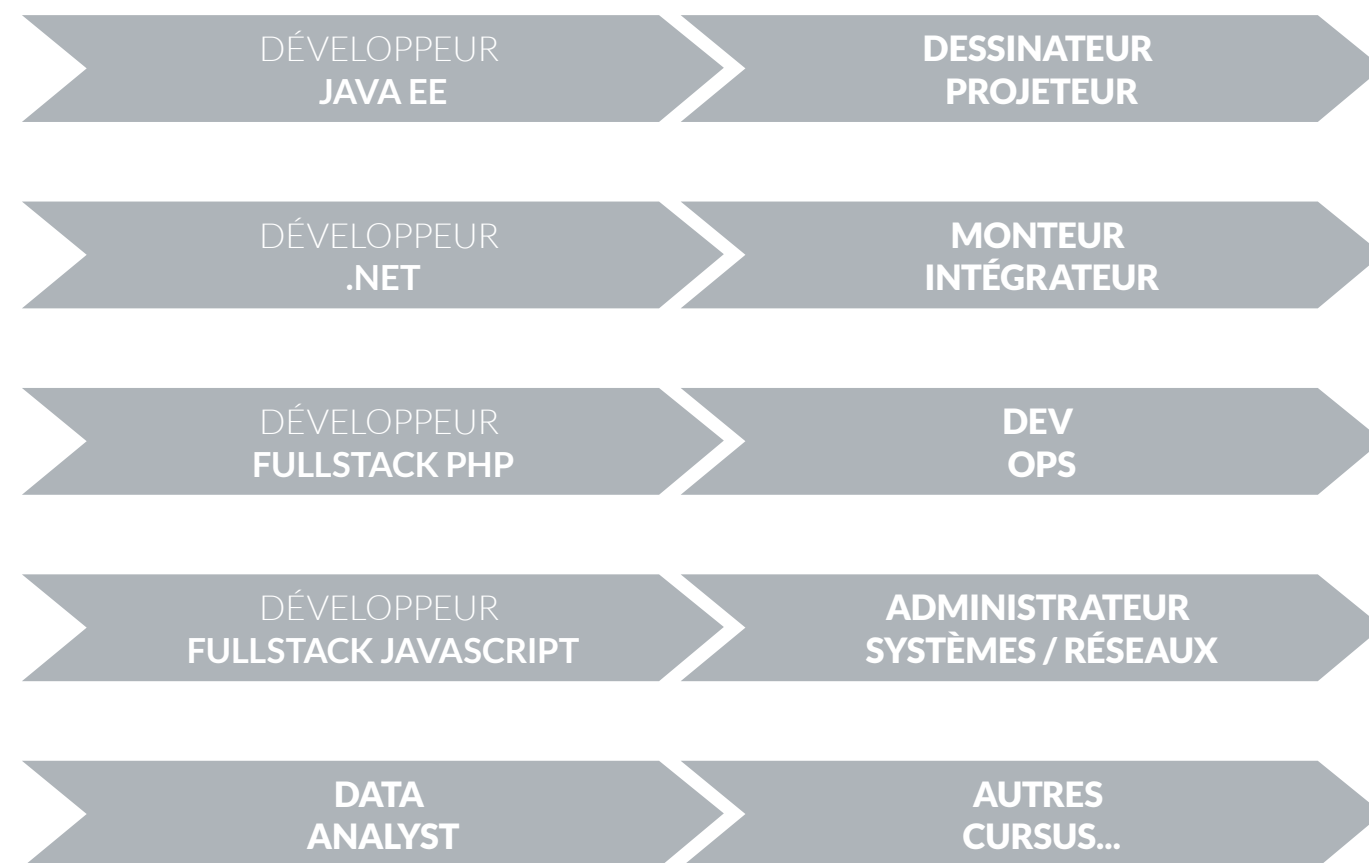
DÉVELOPPEUR
JAVA EE

DESSINATEUR
PROJETEUR

DÉVELOPPEUR
.NET

MONTEUR
INTÉGRATEUR

DÉVELOPPEUR
FULLSTACK PHP

DEV
OPS

DÉVELOPPEUR
FULLSTACK JAVASCRIPT

ADMINISTRATEUR
SYSTÈMES / RÉSEAUX

DATA
ANALYST

AUTRES
CURSUS...